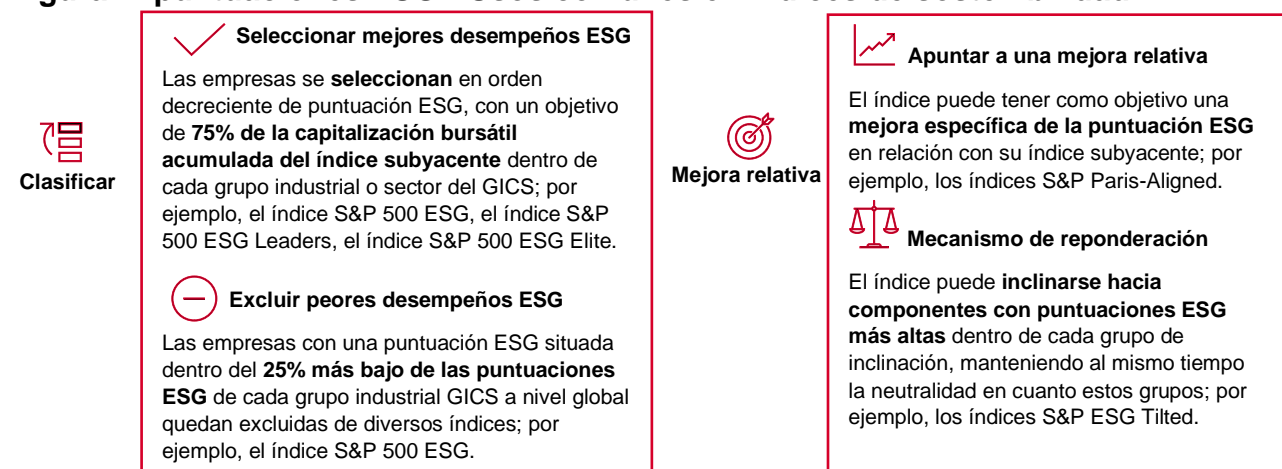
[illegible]

Clasificar

Seleccionar mejores desempeños ESG

Las empresas se **seleccionan** en orden decreciente de puntuación ESG, con un objetivo de **75% de la capitalización bursátil acumulada del índice subyacente** dentro de cada grupo industrial o sector del GICS; por ejemplo, el índice S&P 500 ESG, el índice S&P 500 ESG Leaders, el índice S&P 500 ESG Elite.

Excluir peores desempeños ESG

Las empresas con una puntuación ESG situada dentro del **25% más bajo de las puntuaciones ESG** de cada grupo industrial GICS a nivel global quedan excluidas de diversos índices; por ejemplo, el índice S&P 500 ESG.

Mejora relativa

Apuntar a una mejora relativa

El índice puede tener como objetivo una **mejora específica de la puntuación ESG** en relación con su índice subyacente; por ejemplo, los índices S&P Paris-Aligned.

Mecanismo de reponderación

El índice puede **inclinarse hacia componentes con puntuaciones ESG más altas** dentro de cada grupo de inclinación, manteniendo al mismo tiempo la neutralidad en cuanto estos grupos; por ejemplo, los índices S&P ESG Tilted.